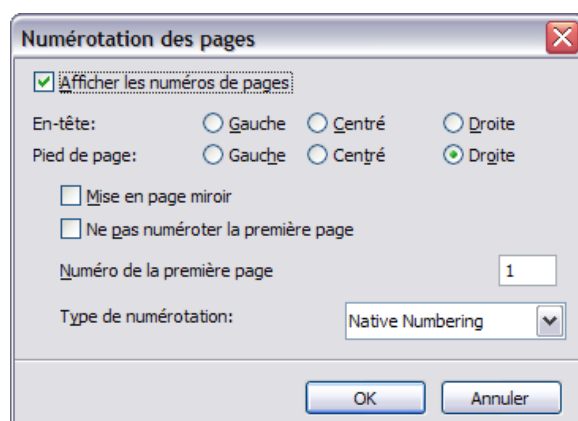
Numérotation des pages

Afficher les numéros de pages

En-tête: Gauche Centré Droite

Pied de page: Gauche Centré Droite

Mise en page miroir

Ne pas numéroter la première page

Numéro de la première page 1

Type de numérotation: Native Numbering

OK Annuler